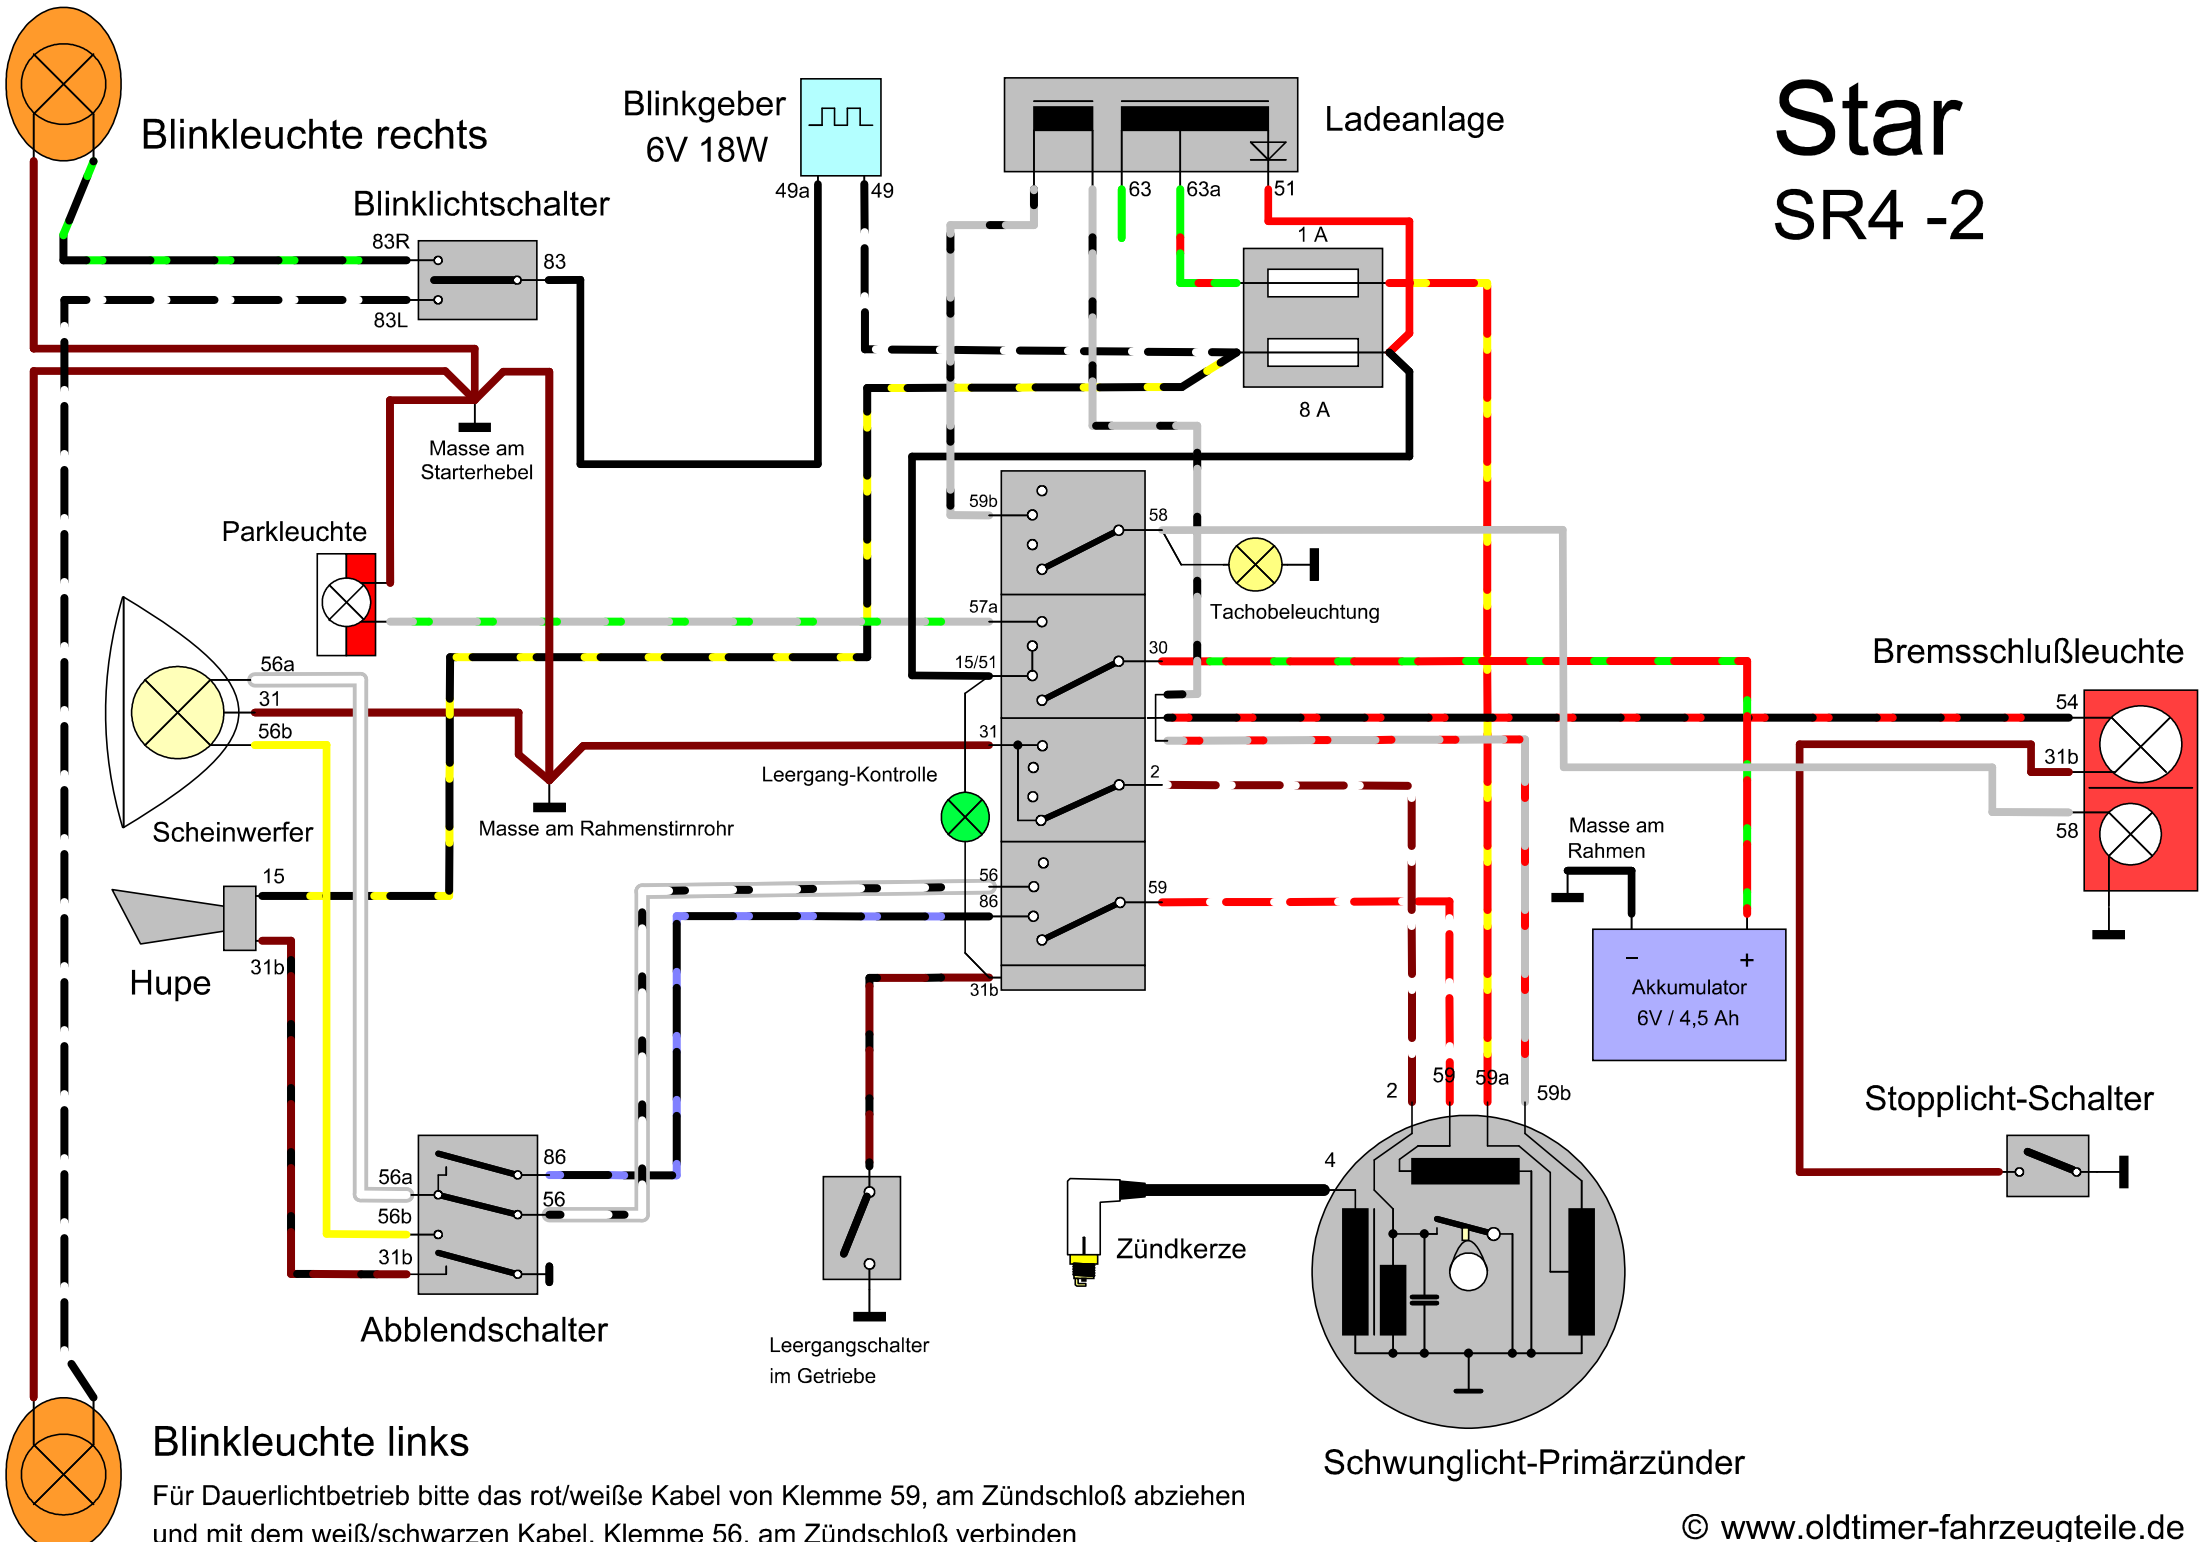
Star
SR4 -2

Blinkleuchte rechts

Blinkgeber
6V 18W

Ladeanlage

Blinklichtschalter

83R
83
83L
49a
49
63
63a
51
1 A
8 A

Masse am
Starterhebel

Parkleuchte

59b
58
Tachobeleuchtung
57a
15/51
30
31
2
56
86
59
31b

Bremsschlußleuchte
54
31b
58

56a
31
56b
Scheinwerfer

Leergang-Kontrolle

Masse am Rahmenstirnrohr

15
Hupe
31b

Masse am
Rahmen

–
+
Akkumulator
6V / 4,5 Ah

Stopplicht-Schalter

2
59
59a
59b
4

86
56a
56
56b
31b
Abblendschalter

Leergangschalter
im Getriebe

Zündkerze

Schwunglicht-Primärzünder

Blinkleuchte links

Für Dauerlichtbetrieb bitte das rot/weiße Kabel von Klemme 59, am Zündschloß abziehen
und mit dem weiß/schwarzen Kabel, Klemme 56, am Zündschloß verbinden

© www.oldtimer-fahrzeugteile.de